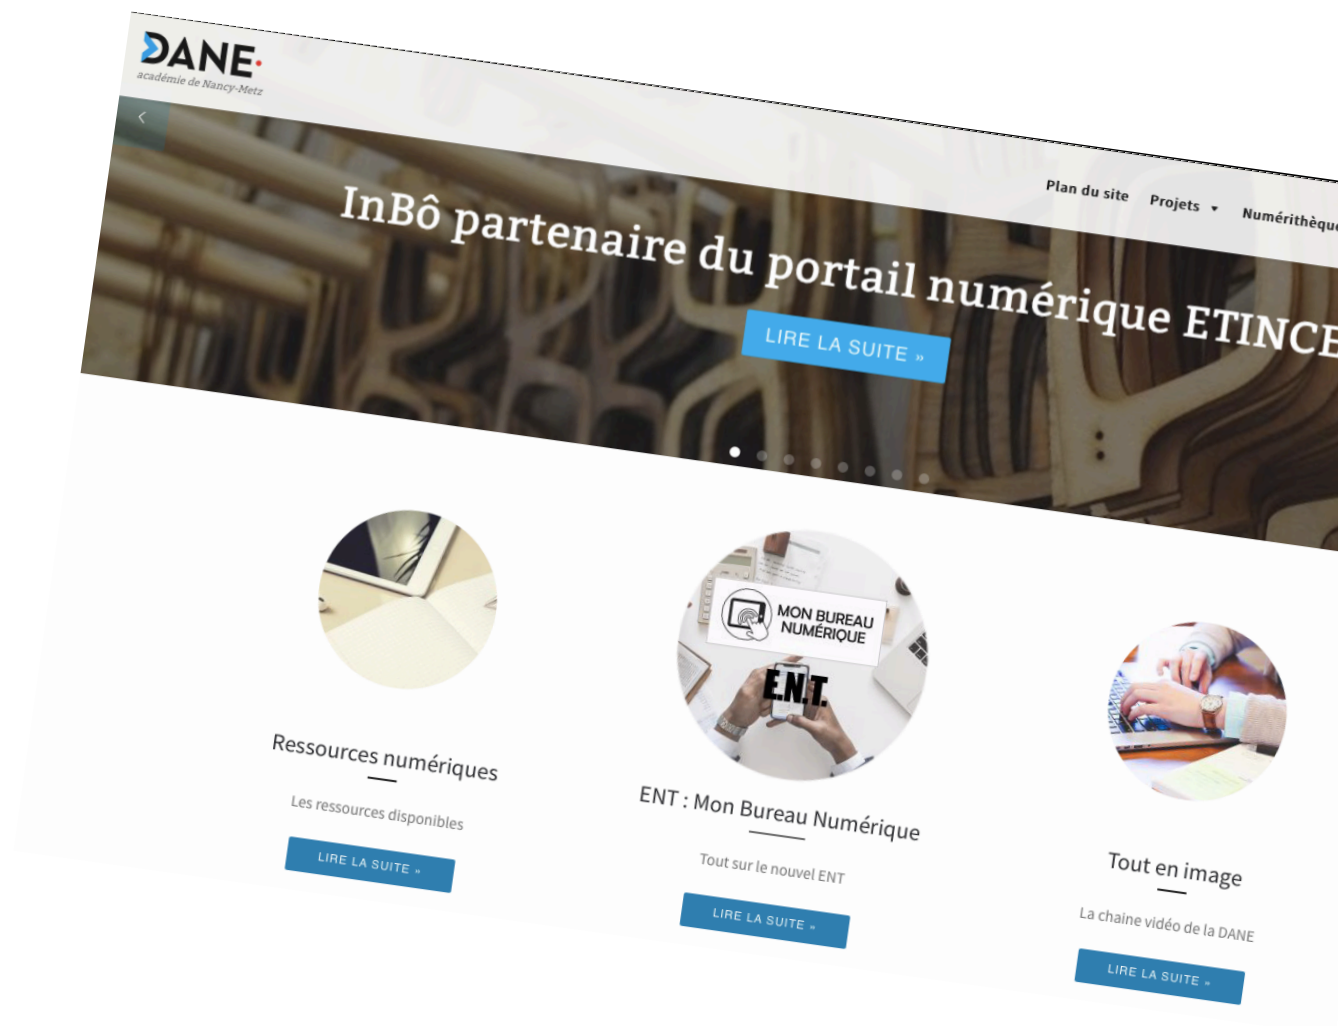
DANE
académie de Nancy-Metz

Plan du site Projets Numérithèqu

InBô partenaire du portail numérique ETINCE

LIRE LA SUITE »

Ressources numériques

Les ressources disponibles

LIRE LA SUITE »

MON BUREAU NUMÉRIQUE

E.N.T.

ENT : Mon Bureau Numérique

Tout sur le nouvel ENT

LIRE LA SUITE »

Tout en image

La chaine vidéo de la DANE

LIRE LA SUITE »